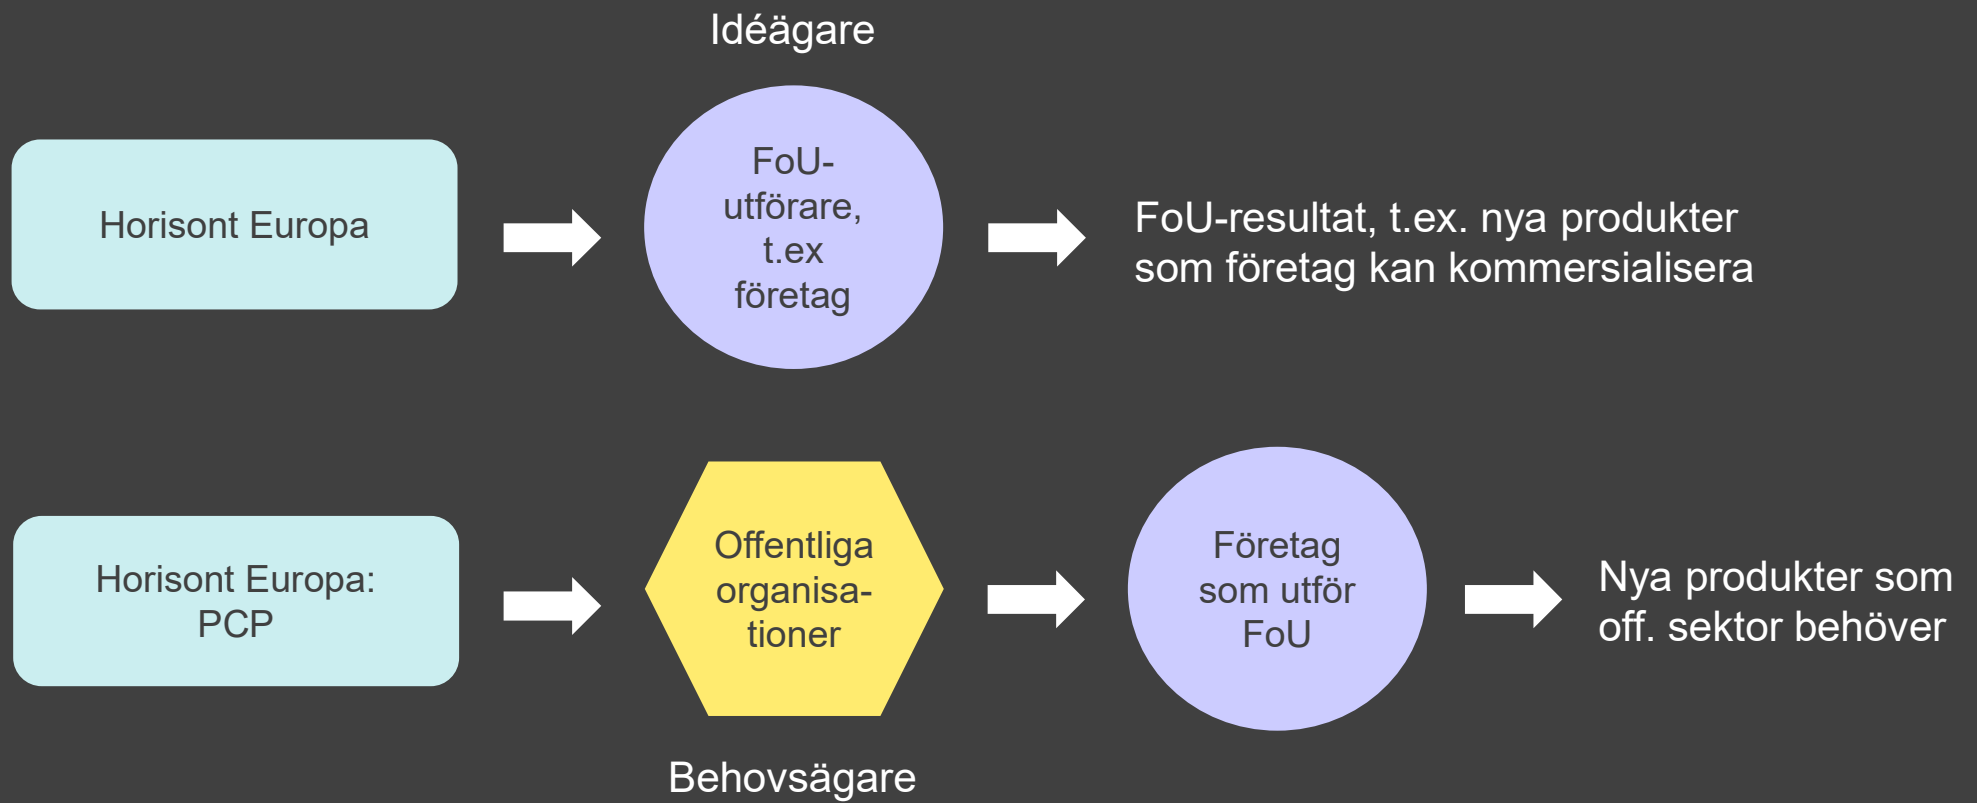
Idéägare

Horisont Europa

FoU-utförare, t.ex företag

FoU-resultat, t.ex. nya produkter som företag kan kommersialisera

Horisont Europa: PCP

Offentliga organisationer

Företag som utför FoU

Nya produkter som off. sektor behöver

Behovsägare